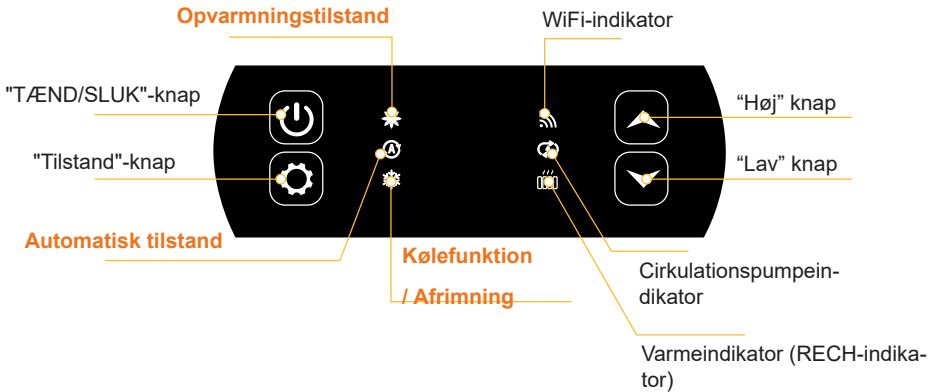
Opvarmningstilstand

WiFi-indikator

"TÆND/SLUK"-knap

"Tilstand"-knap

“Høj” knap

“Lav” knap

Automatisk tilstand

Kølefunktion

/ Afrimning

Cirkulationspumpeindikator

Varmeindikator (RECH-indikator)